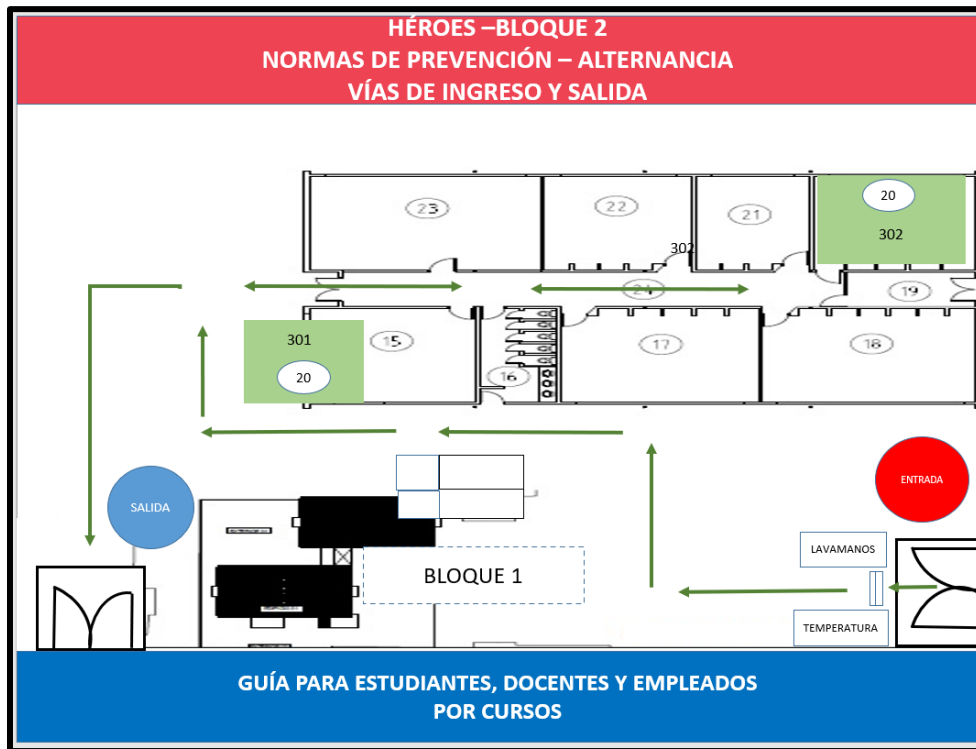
HÉROES –BLOQUE 2
NORMAS DE PREVENCIÓN – ALTERNANCIA
VÍAS DE INGRESO Y SALIDA

23
22
21
20
302
302
24
19
301
15
16
17
18
20

SALIDA
ENTRADA
BLOQUE 1
LAVAMANOS
TEMPERATURA

GUÍA PARA ESTUDIANTES, DOCENTES Y EMPLEADOS
POR CURSOS